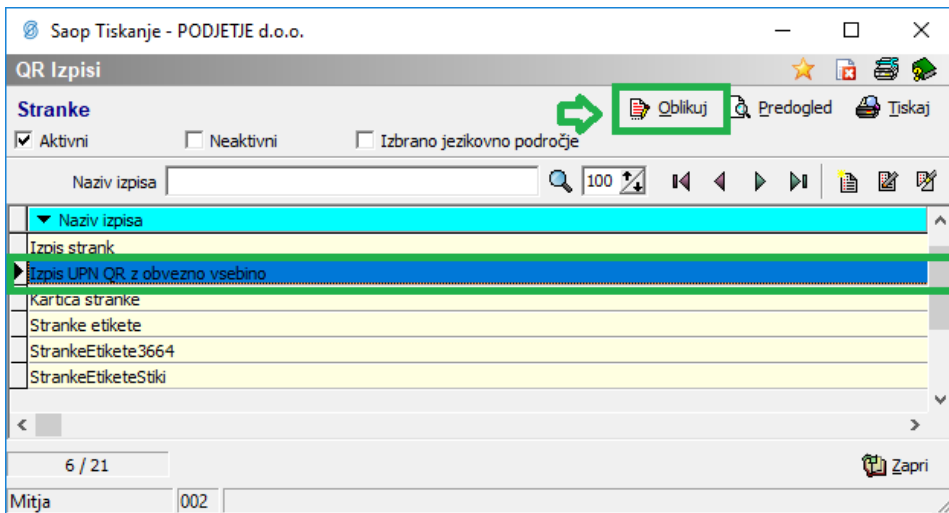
Saop Tiskanje - PODJETJE d.o.o.

QR Izpisi

Stranke

Oblikuj Predogled Tiskaj

Aktivni Neaktivni Izbrano jezikovno področje

Naziv izpisa 100

| Naziv izpisa |
|---|
| Izpis strank |
| Izpis UPN QR z obvezno vsebino |
| Kartica stranke |
| Stranke etikete |
| StrankeEtikete3664 |
| StrankeEtiketeStiki |

6 / 21

Zapri

Mitja 002